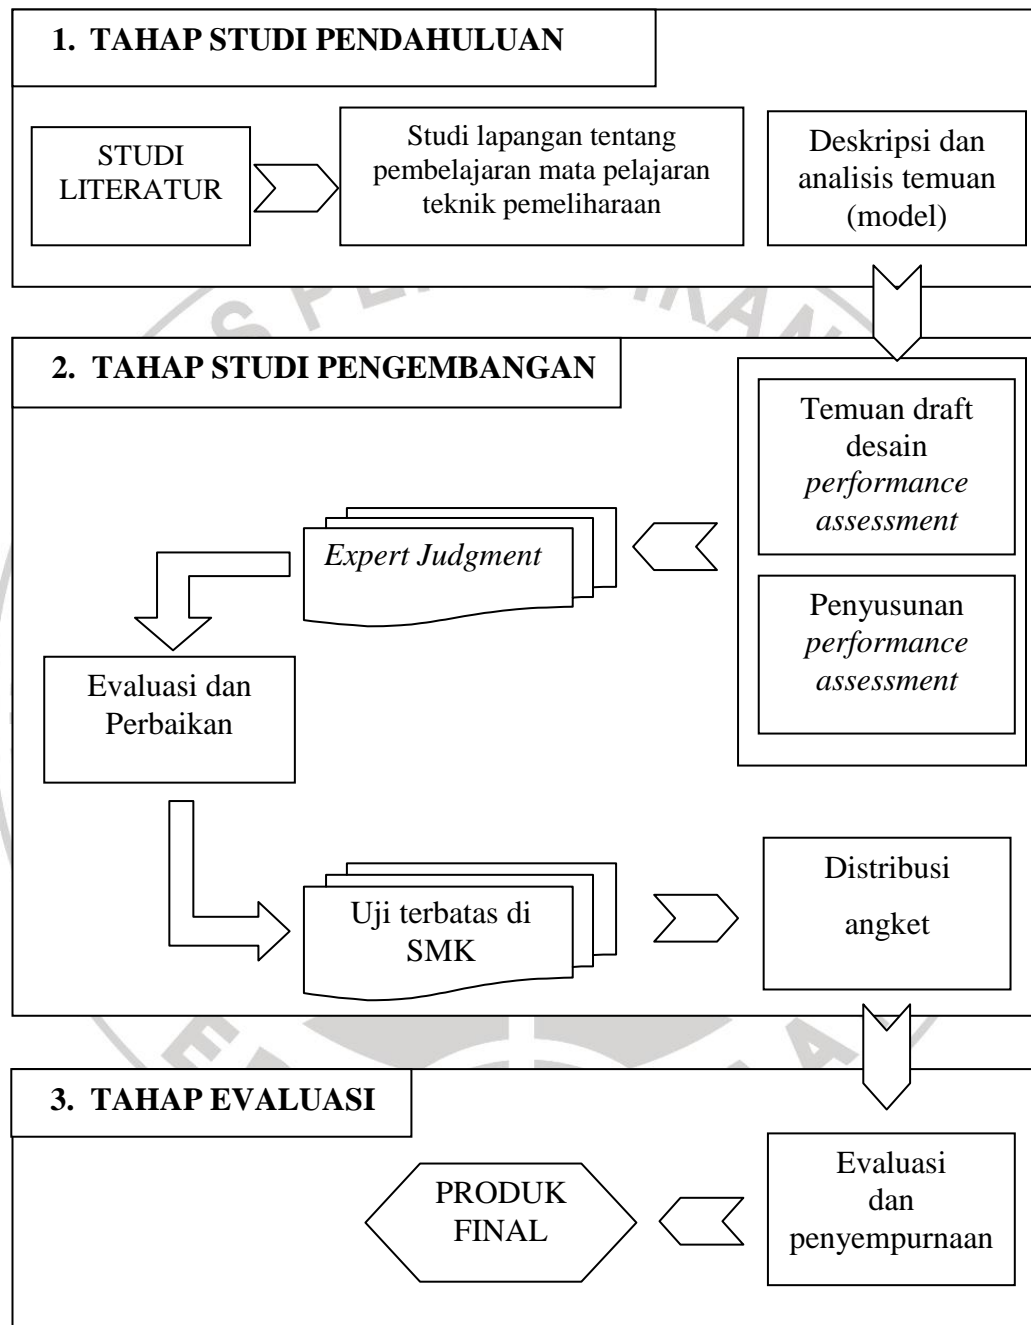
1. TAHAP STUDI PENDAHULUAN

STUDI LITERATUR

Studi lapangan tentang pembelajaran mata pelajaran teknik pemeliharaan

Deskripsi dan analisis temuan (model)

2. TAHAP STUDI PENGEMBANGAN

Temuan draft desain *performance assessment*

Penyusunan *performance assessment*

*Expert Judgment*

Evaluasi dan Perbaikan

Uji terbatas di SMK

Distribusi angket

3. TAHAP EVALUASI

Evaluasi dan penyempurnaan

PRODUK FINAL